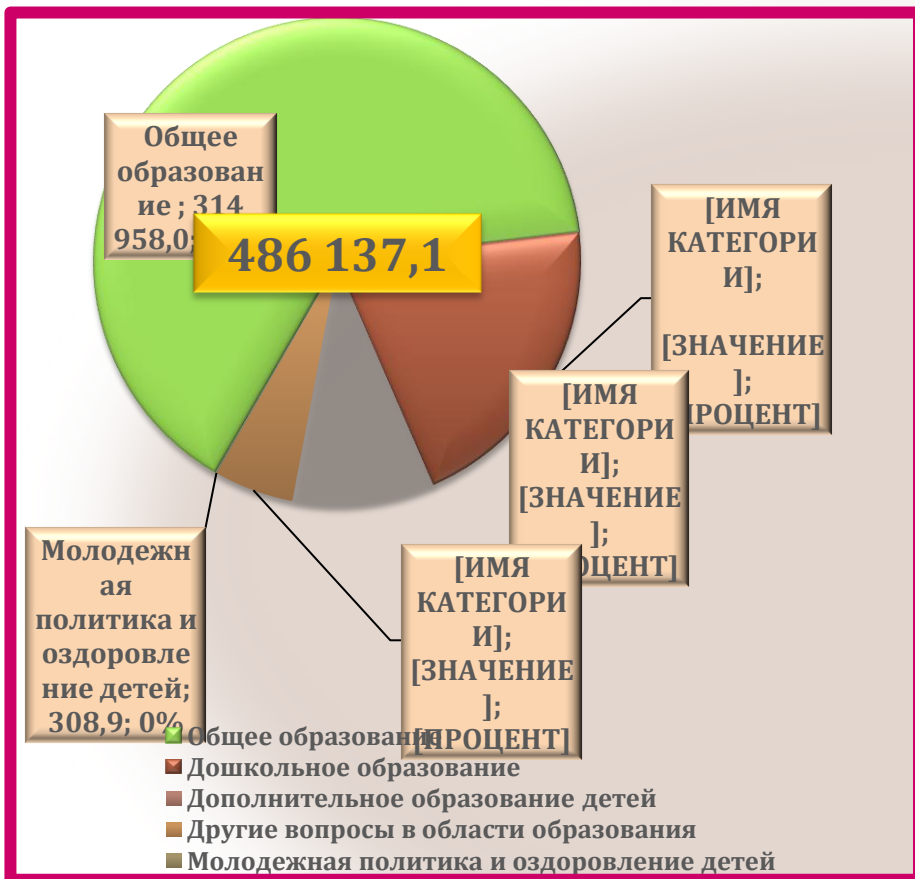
Общее образование ; 314 958,0;

486 137,1

[ИМЯ КАТЕГОРИИ]; [ЗНАЧЕНИЕ]; [ПРОЦЕНТ]

[ИМЯ КАТЕГОРИИ]; [ЗНАЧЕНИЕ]; [ПРОЦЕНТ]

[ИМЯ КАТЕГОРИИ]; [ЗНАЧЕНИЕ]; [ПРОЦЕНТ]

Молодежная политика и оздоровление детей; 308,9; 0%

Общее образование
Дошкольное образование
Дополнительное образование детей
Другие вопросы в области образования
Молодежная политика и оздоровление детей